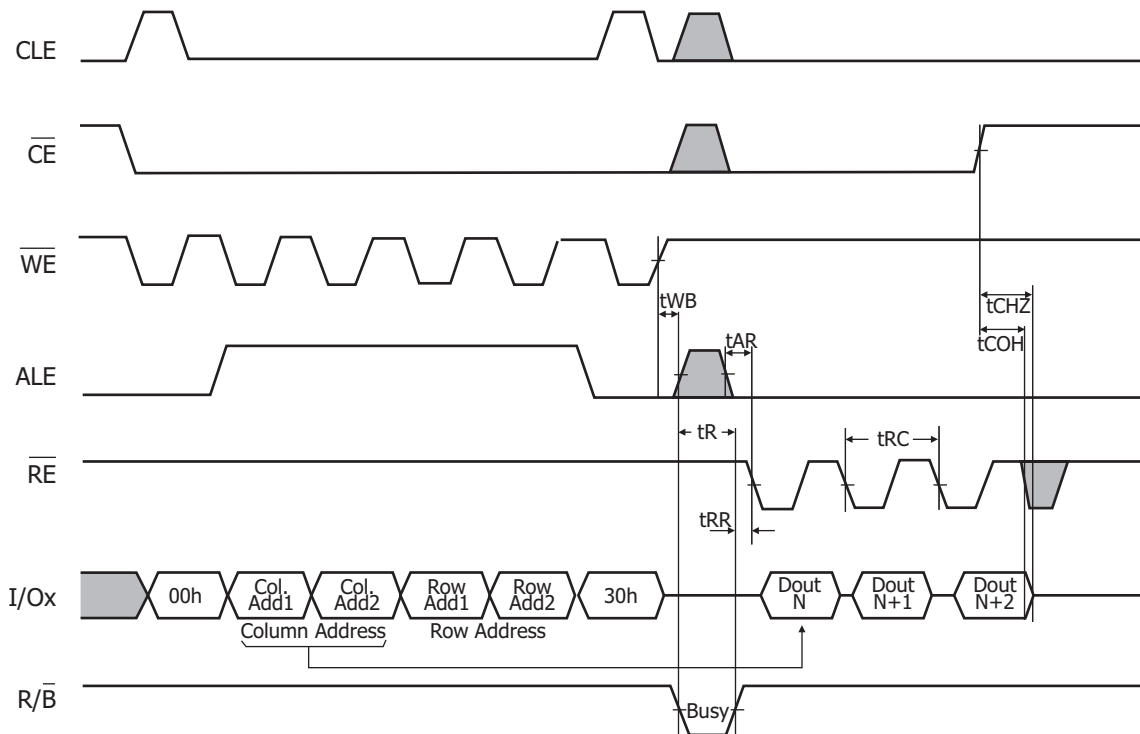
CLE

$\overline{CE}$

$\overline{WE}$

tWB

tCHZ

tCOH

ALE

tAR

$\overline{RE}$

tR

tRC

tRR

I/Ox

00h

Col. Add1

Col. Add2

Row Add1

Row Add2

30h

Dout N

Dout N+1

Dout N+2

Column Address

Row Address

R/$\overline{B}$

Busy